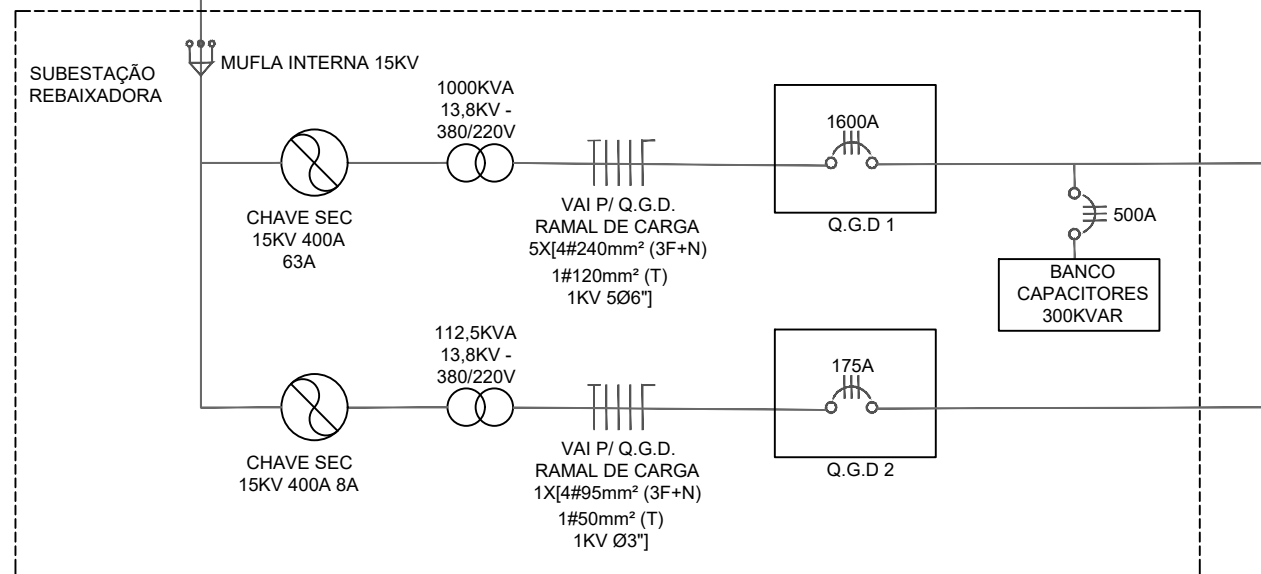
SUBESTAÇÃO REBAIXADORA

MUFLA INTERNA 15KV

CHAVE SEC
15KV 400A
63A

1000KVA
13,8KV -
380/220V

VAI P/ Q.G.D.
RAMAL DE CARGA
5X[4#240mm² (3F+N)
1#120mm² (T)
1KV 5Ø6"]

1600A

Q.G.D 1

500A

BANCO
CAPACITORES
300KVAR

CHAVE SEC
15KV 400A 8A

112,5KVA
13,8KV -
380/220V

VAI P/ Q.G.D.
RAMAL DE CARGA
1X[4#95mm² (3F+N)
1#50mm² (T)
1KV Ø3"]

175A

Q.G.D 2